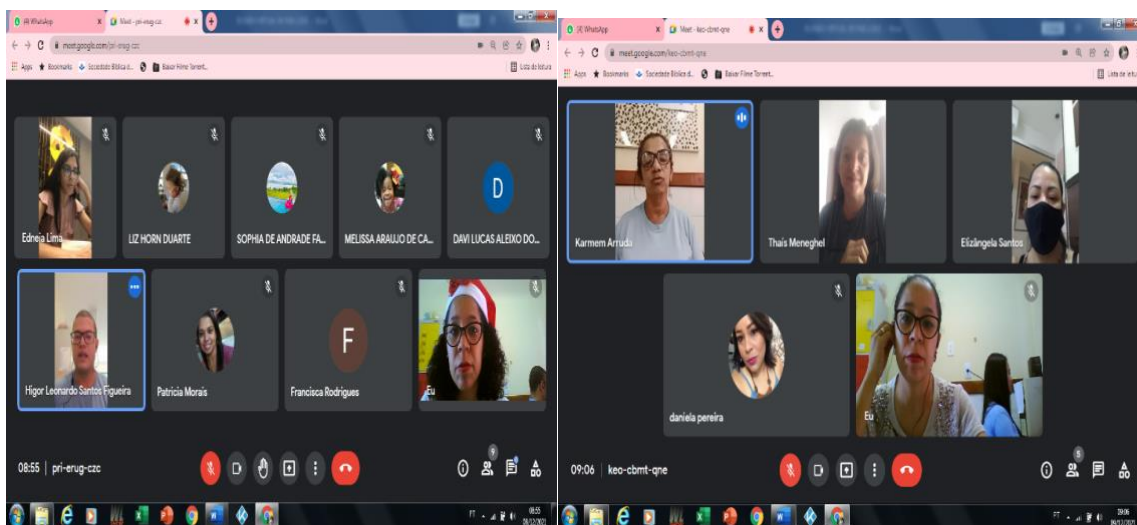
(4) WhatsApp
Meet - pri-erug-czc
meet.google.com/pri-erug-czc
Apps Bookmarks Sociedade Bíblica d... Baixar Filme Torrent...
Lista de leitura

Edneia Lima
LIZ HORN DUARTE
SOPHIA DE ANDRADE FA...
MELISSA ARAUJO DE CA...
D
DAVI LUCAS ALEIXO DO...
Higor Leonardo Santos Figueira
Patricia Morais
F
Francisca Rodrigues
Eu

08:55 | pri-erug-czc
9

PT 08:55

(4) WhatsApp
Meet - keo-cbmt-qne
meet.google.com/keo-cbmt-qne
Apps Bookmarks Sociedade Bíblica d... Baixar Filme Torrent...
Lista de leitura

Karmem Arruda
Thais Meneghel
Elizângela Santos
daniela pereira
Eu

09:06 | keo-cbmt-qne
6

PT 09:06